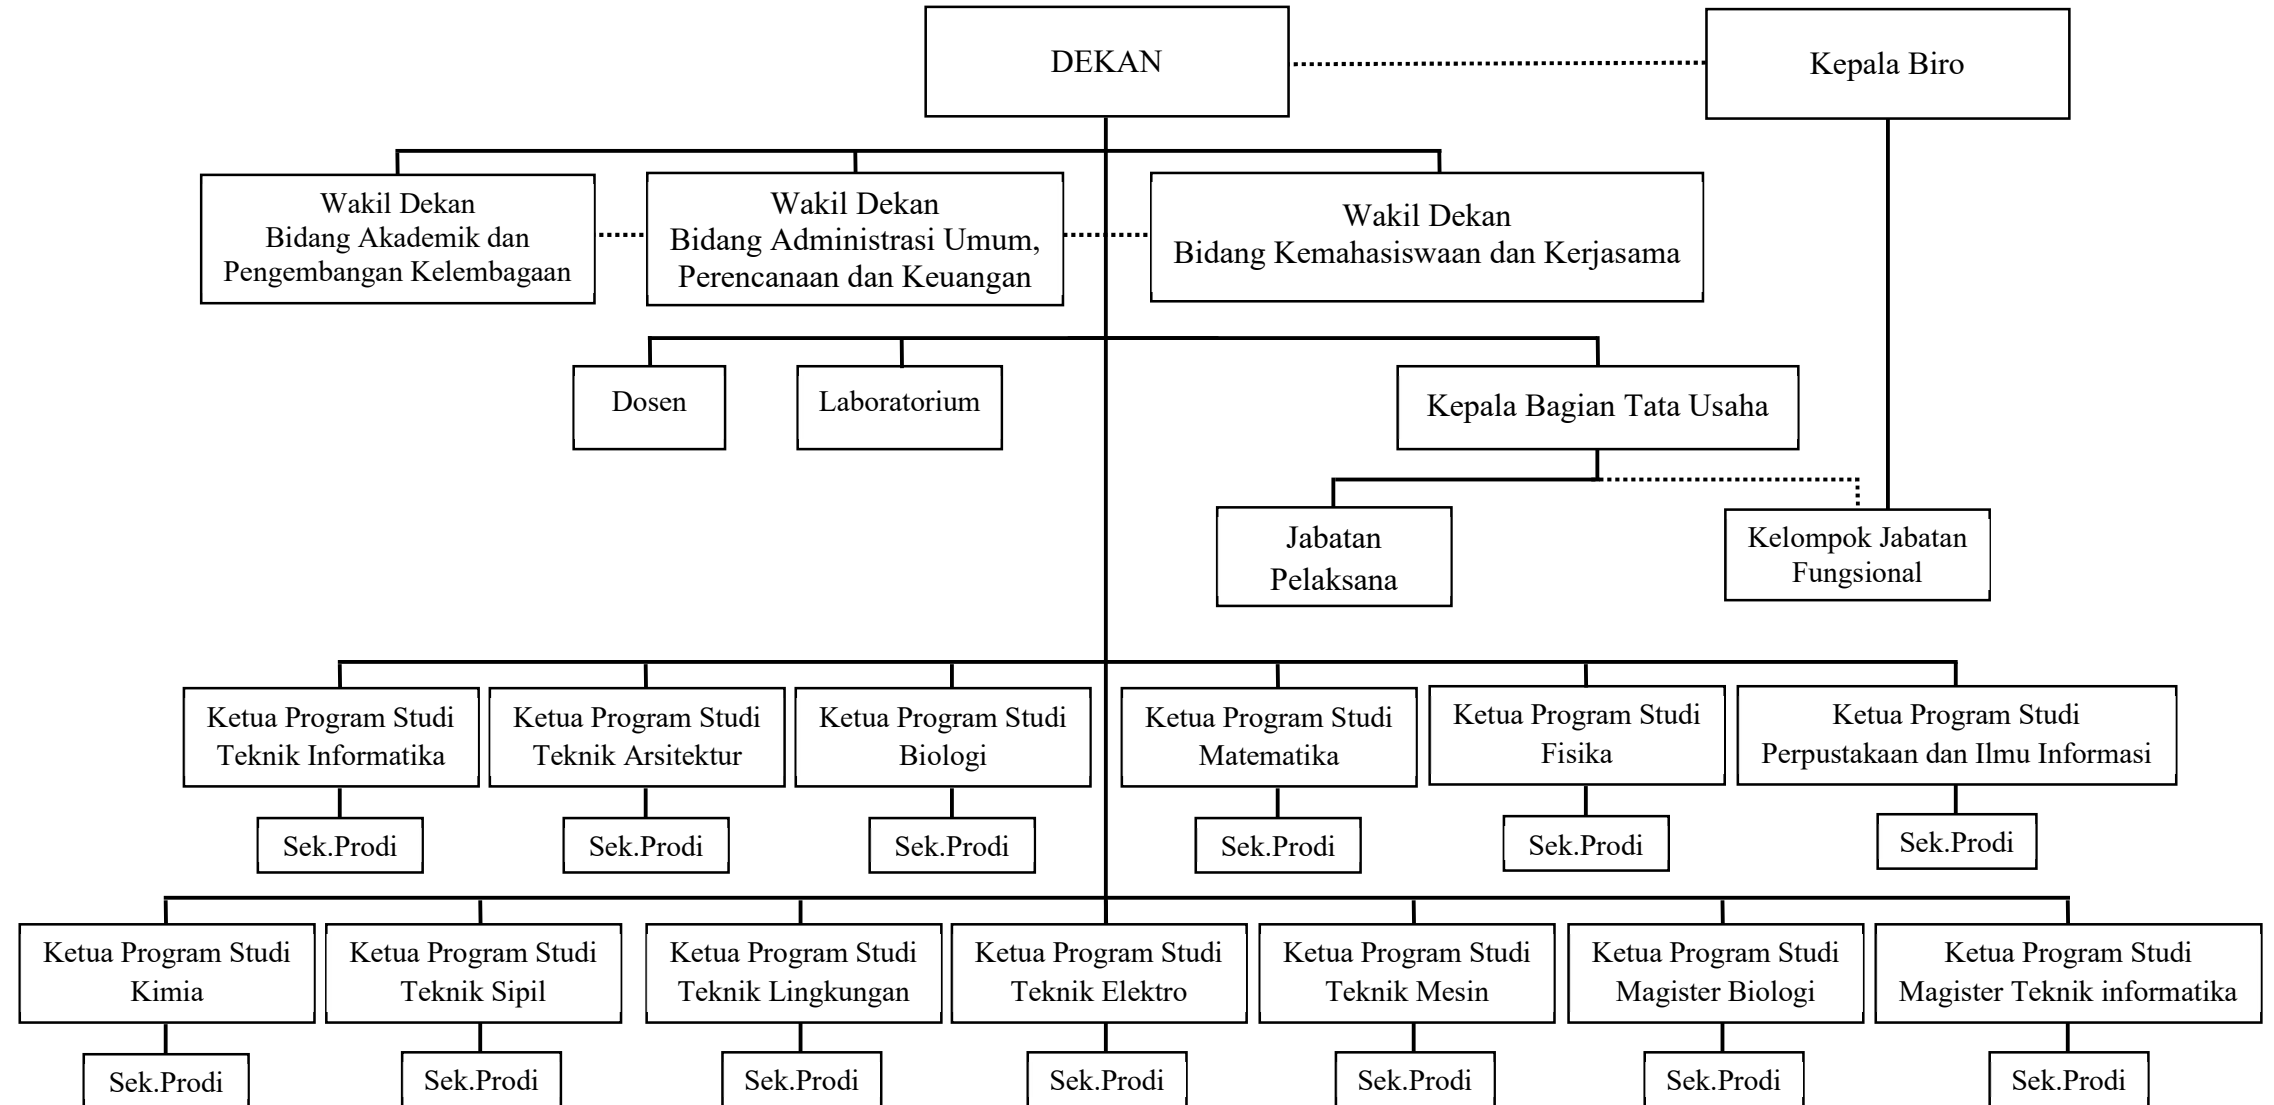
DEKAN

Kepala Biro

Wakil Dekan
Bidang Akademik dan Pengembangan Kelembagaan

Wakil Dekan
Bidang Administrasi Umum, Perencanaan dan Keuangan

Wakil Dekan
Bidang Kemahasiswaan dan Kerjasama

Dosen

Laboratorium

Kepala Bagian Tata Usaha

Jabatan Pelaksana

Kelompok Jabatan Fungsional

Ketua Program Studi Teknik Informatika

Sek.Prodi

Ketua Program Studi Teknik Arsitektur

Sek.Prodi

Ketua Program Studi Biologi

Sek.Prodi

Ketua Program Studi Matematika

Sek.Prodi

Ketua Program Studi Fisika

Sek.Prodi

Ketua Program Studi Perpustakaan dan Ilmu Informasi

Sek.Prodi

Ketua Program Studi Kimia

Sek.Prodi

Ketua Program Studi Teknik Sipil

Sek.Prodi

Ketua Program Studi Teknik Lingkungan

Sek.Prodi

Ketua Program Studi Teknik Elektro

Sek.Prodi

Ketua Program Studi Teknik Mesin

Sek.Prodi

Ketua Program Studi Magister Biologi

Sek.Prodi

Ketua Program Studi Magister Teknik informatika

Sek.Prodi